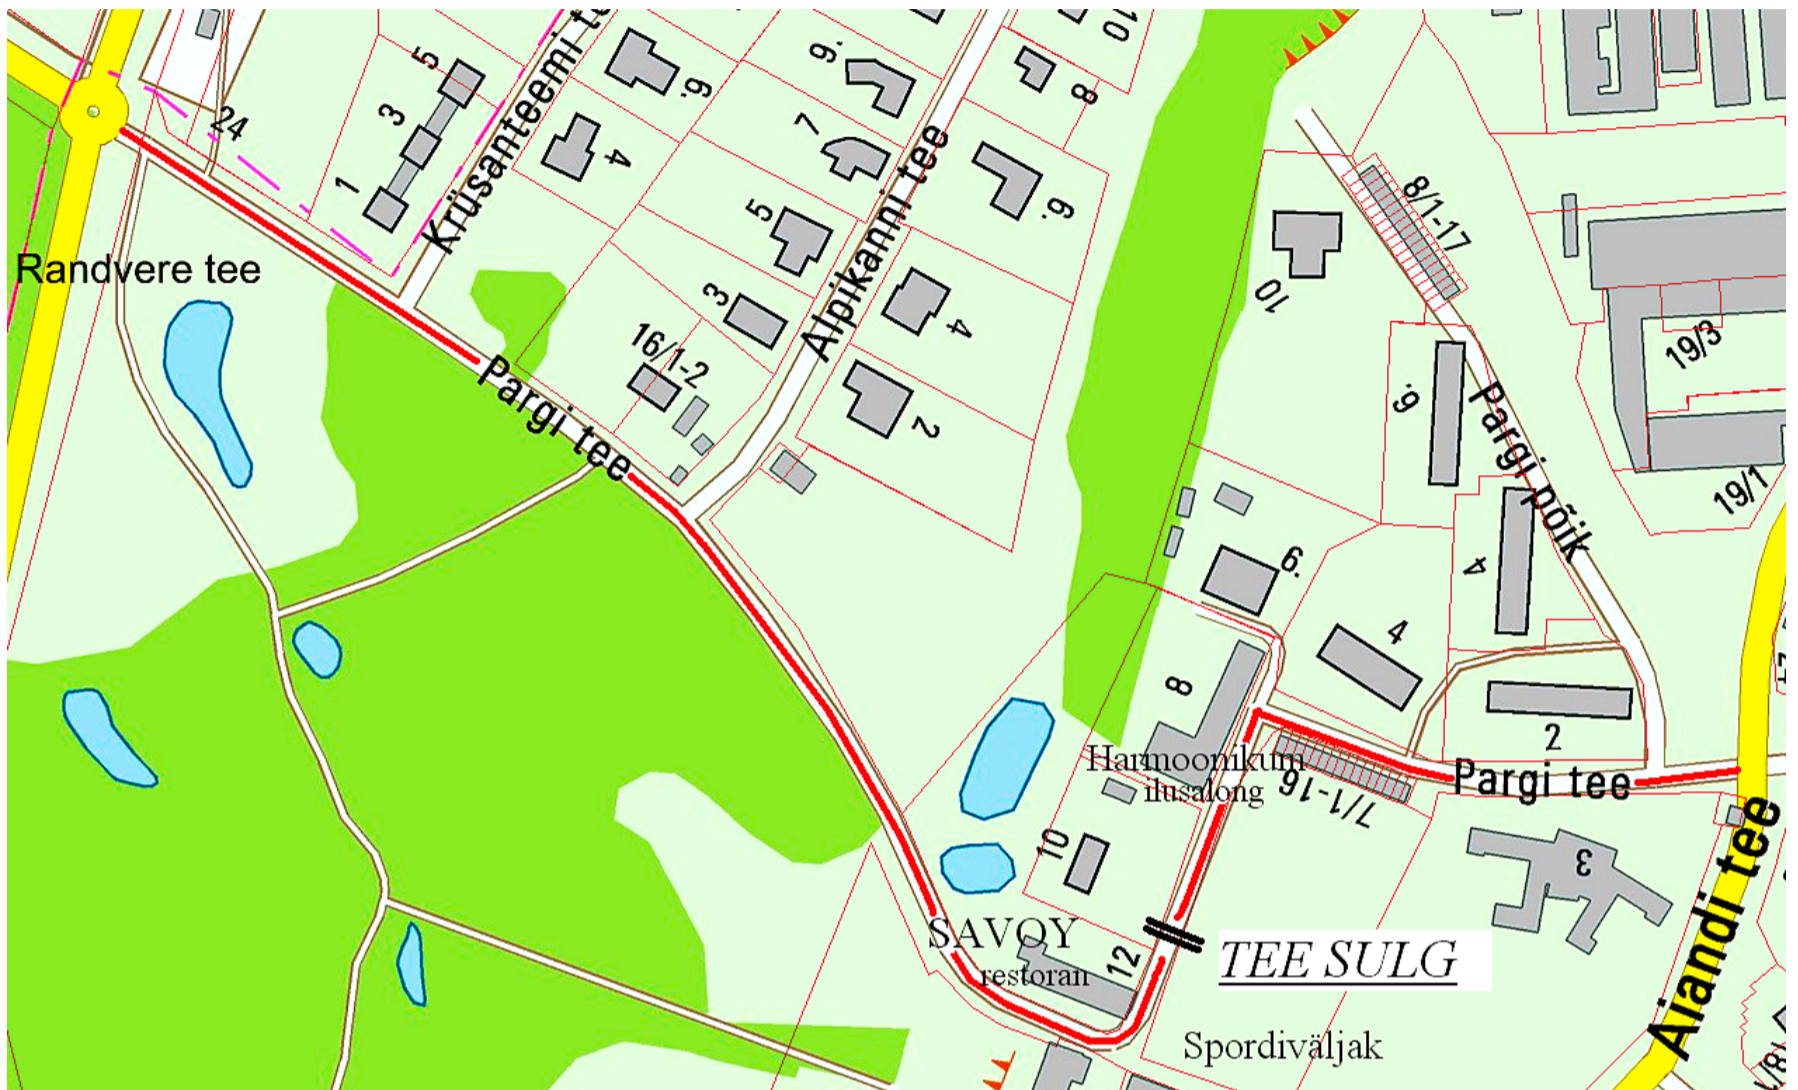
Randvere tee
24
5
3
1
Krüsanteemi te
6
4
9
7
5
3
Alpikanni tee
10
8
6
4
2
16/1-2
Pargi tee
10
8/1-17
19/3
6
Pargi põik
19/1
4
6
4
2
8
Harmoonikum
ilusalong
7/1-16
Pargi tee
10
3
Aiandi tee
SAVOY
restoran
12
TEE SULG
Spordiväljak